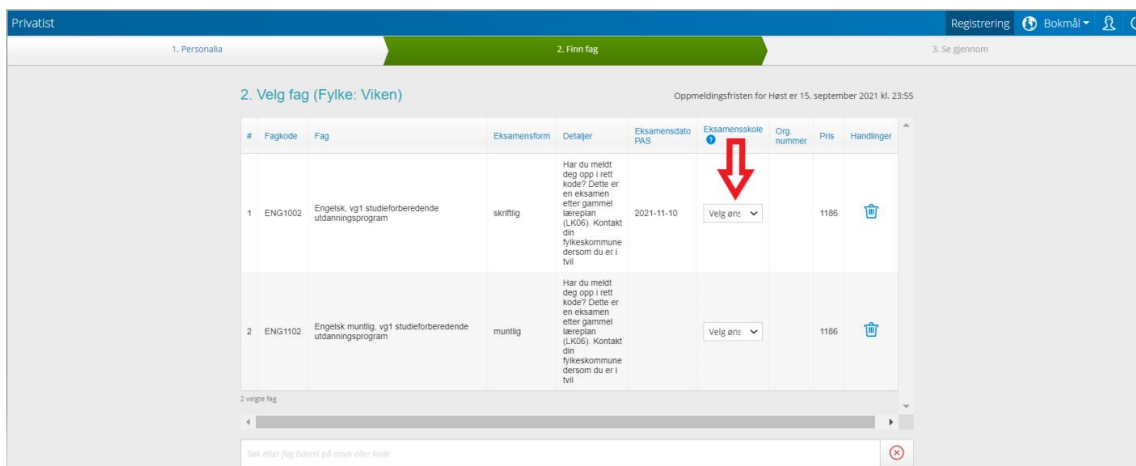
Privatist

Registrering Bokmål

1. Personalia

2. Finn fag

3. Se gjennom

2. Velg fag (Fylke: Viken)

Oppmeldingsfristen for Høst er 15. september 2021 kl. 23:55

| # | Fagkode | Fag | Eksamensform | Detaljer | Eksamensdato PAS | Eksamensskole | Org. nummer | Pris | Handlinger |
|---|---|---|---|---|---|---|---|---|---|
| 1 | ENG1002 | Engelsk, vg1 studieforberedende utdanningsprogram | skriftlig | Har du meldt deg opp i rett kode? Dette er en eksamen etter gammel læreplan (LK06). Kontakt din fylkeskommune dersom du er i tvil | 2021-11-10 | Velg øns | | 1186 | |
| 2 | ENG1102 | Engelsk muntlig, vg1 studieforberedende utdanningsprogram | muntlig | Har du meldt deg opp i rett kode? Dette er en eksamen etter gammel læreplan (LK06). Kontakt din fylkeskommune dersom du er i tvil | | Velg øns | | 1186 | |

2 valgte fag

Søk etter fag basert på navn eller kode